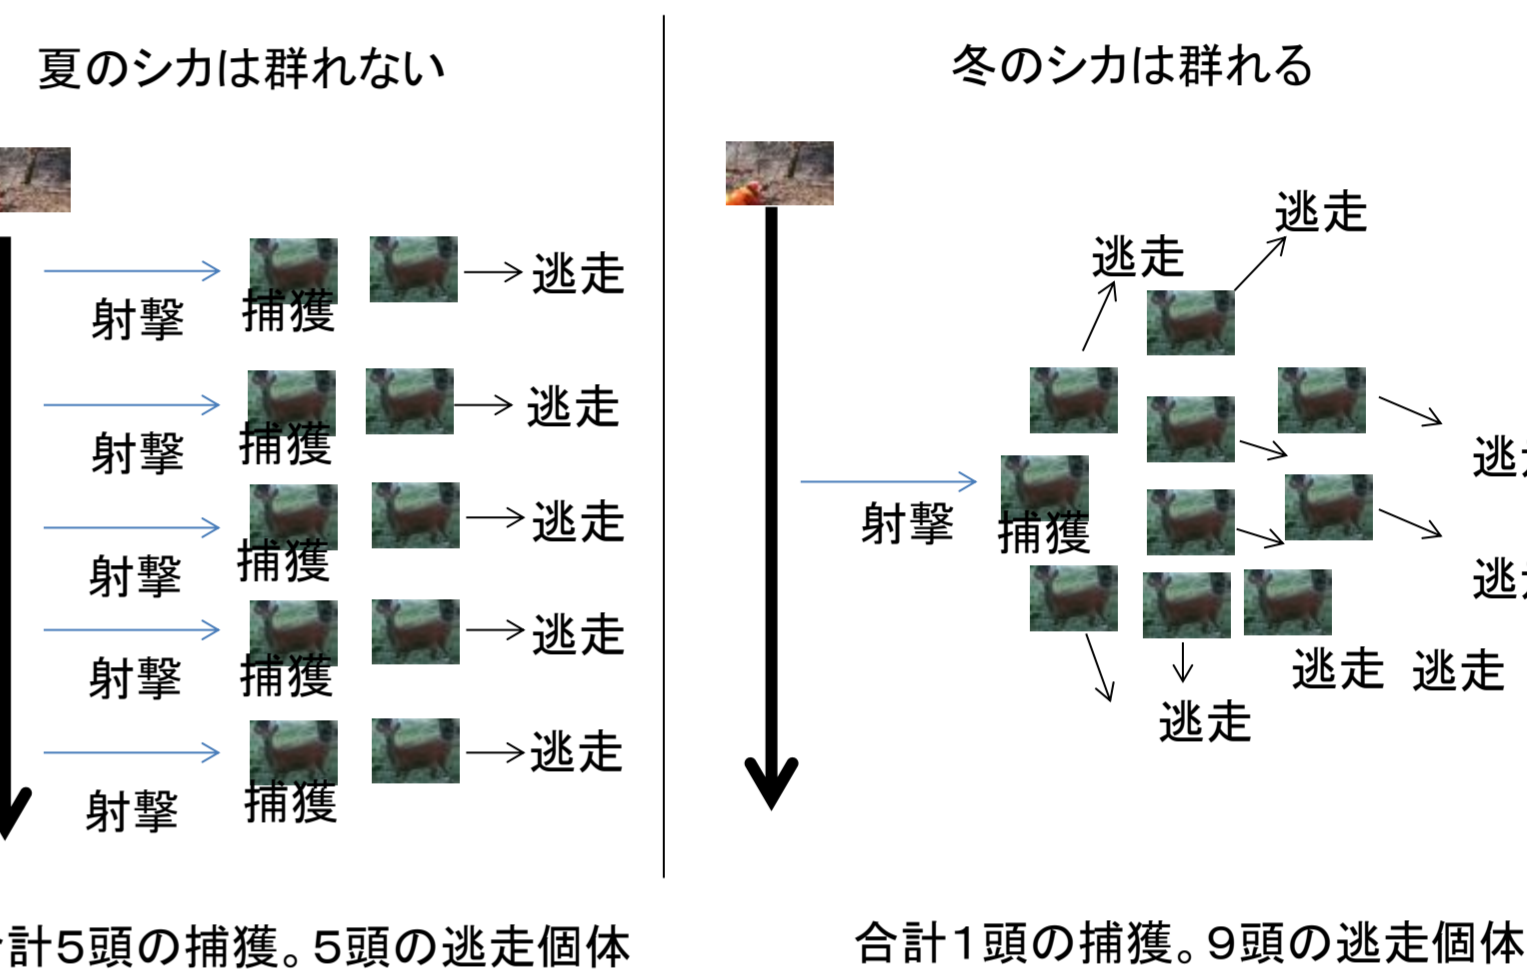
夏のシカは群れない

射撃 捕獲 逃走
射撃 捕獲 逃走
射撃 捕獲 逃走
射撃 捕獲 逃走
射撃 捕獲 逃走

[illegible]計5頭の捕獲。5頭の逃走個体

冬のシカは群れる

逃走
逃走
射撃 捕獲
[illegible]
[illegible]
逃走 逃走
逃走

合計1頭の捕獲。9頭の逃走個体